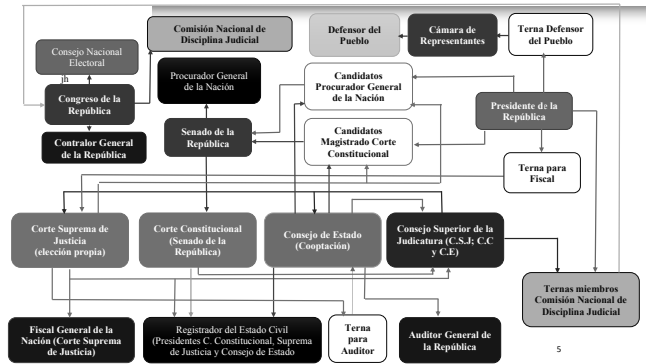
Comisión Nacional de Disciplina Judicial

Consejo Nacional Electoral

jh

Congreso de la República

Contralor General de la República

Procurador General de la Nación

Senado de la República

Defensor del Pueblo

Cámara de Representantes

Terna Defensor del Pueblo

Candidatos Procurador General de la Nación

Candidatos Magistrado Corte Constitucional

Presidente de la República

Terna para Fiscal

Corte Suprema de Justicia (elección propia)

Corte Constitucional (Senado de la República)

Consejo de Estado (Cooptación)

Consejo Superior de la Judicatura (C.S.J; C.C y C.E)

Ternas miembros Comisión Nacional de Disciplina Judicial

Fiscal General de la Nación (Corte Suprema de Justicia)

Registrador del Estado Civil (Presidentes C. Constitucional, Suprema de Justicia y Consejo de Estado

Terna para Auditor

Auditor General de la República

5